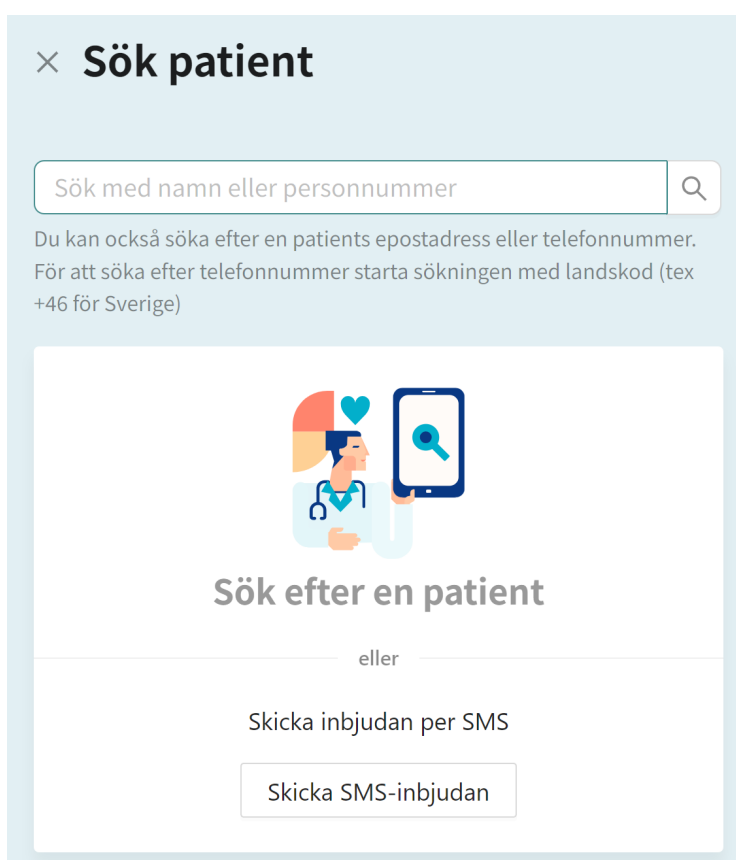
× Sök patient

Sök med namn eller personnummer

Du kan också söka efter en patients epostadress eller telefonnummer. För att söka efter telefonnummer starta sökningen med landskod (tex +46 för Sverige)

Sök efter en patient

eller

Skicka inbjudan per SMS

Skicka SMS-inbjudan